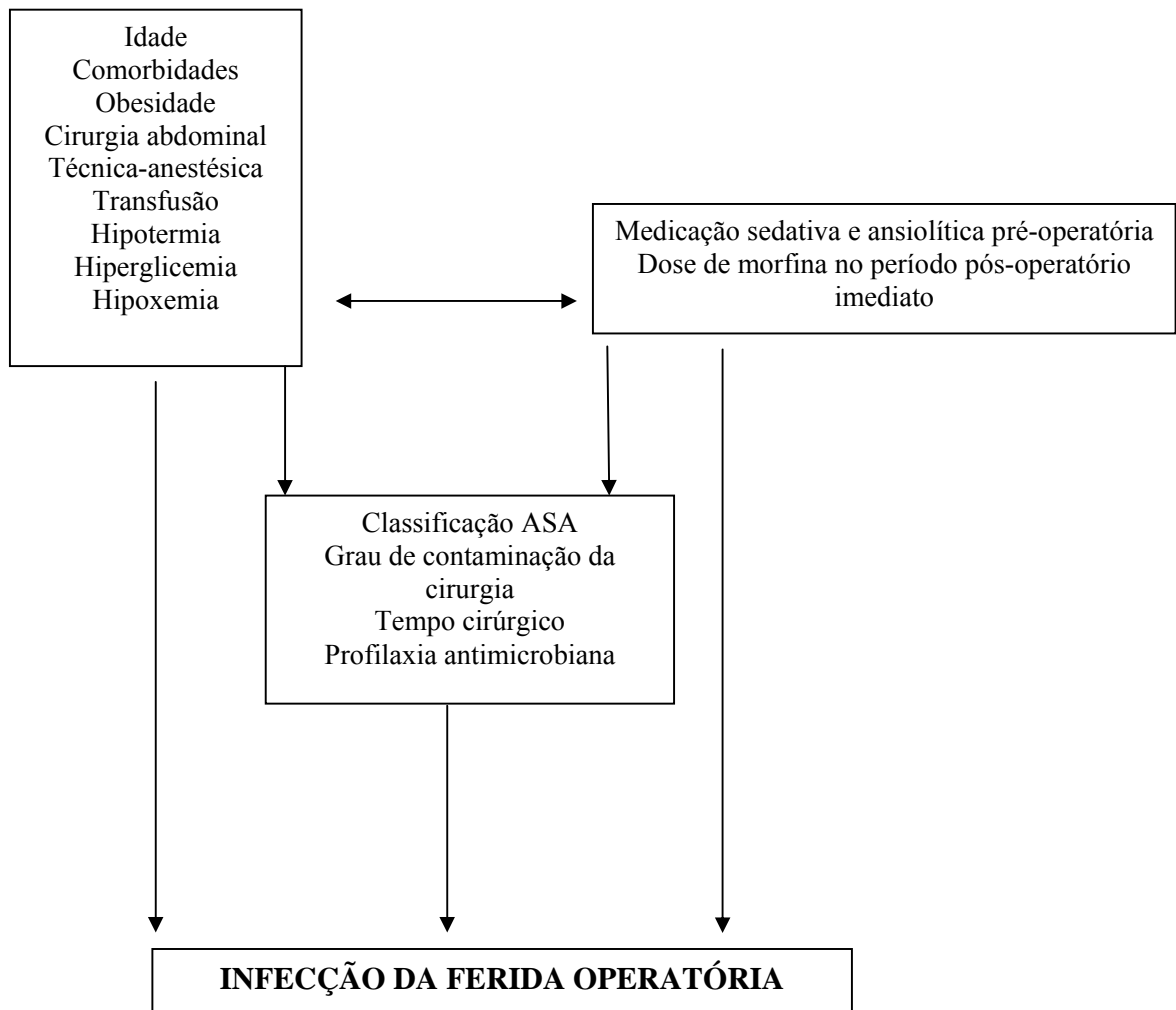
Idade
Comorbidades
Obesidade
Cirurgia abdominal
Técnica-anestésica
Transfusão
Hipotermia
Hiperglicemia
Hipoxemia

Medicação sedativa e ansiolítica pré-operatória
Dose de morfina no período pós-operatório imediato

Classificação ASA
Grau de contaminação da cirurgia
Tempo cirúrgico
Profilaxia antimicrobiana

INFECÇÃO DA FERIDA OPERATÓRIA